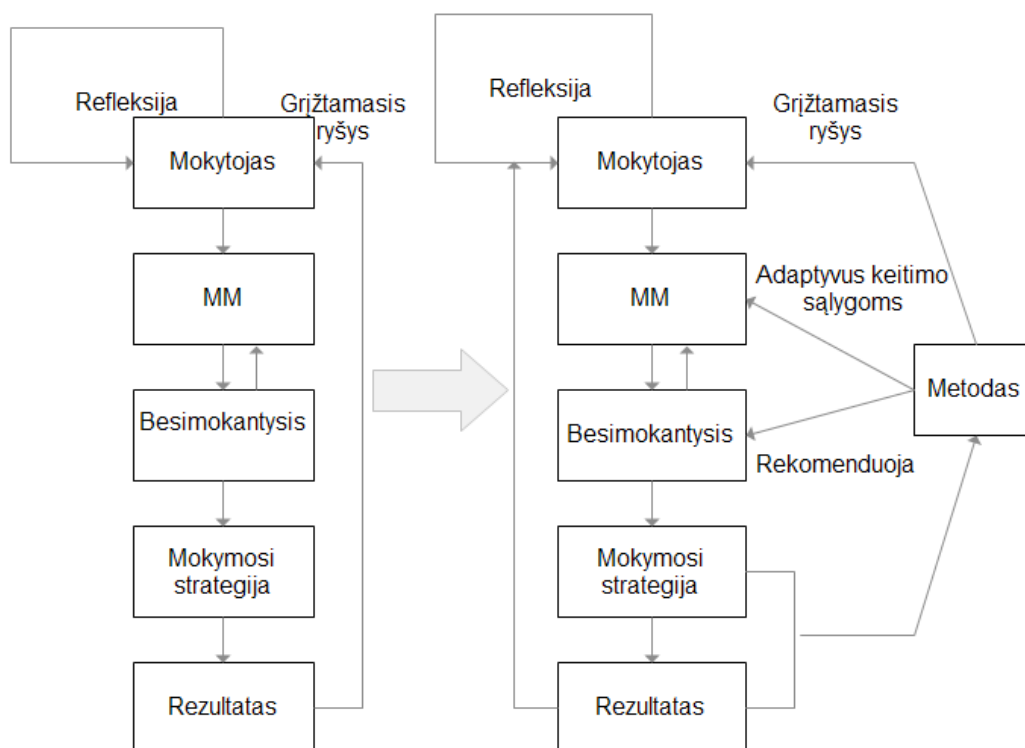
Refleksija

Grįžtamasis ryšys

Mokytojas

MM

Besimokantysis

Mokymosi strategija

Rezultatas

Refleksija

Grįžtamasis ryšys

Mokytojas

MM

Adaptyvus keitimo sąlygoms

Metodas

Besimokantysis

Rekomenduoja

Mokymosi strategija

Rezultatas